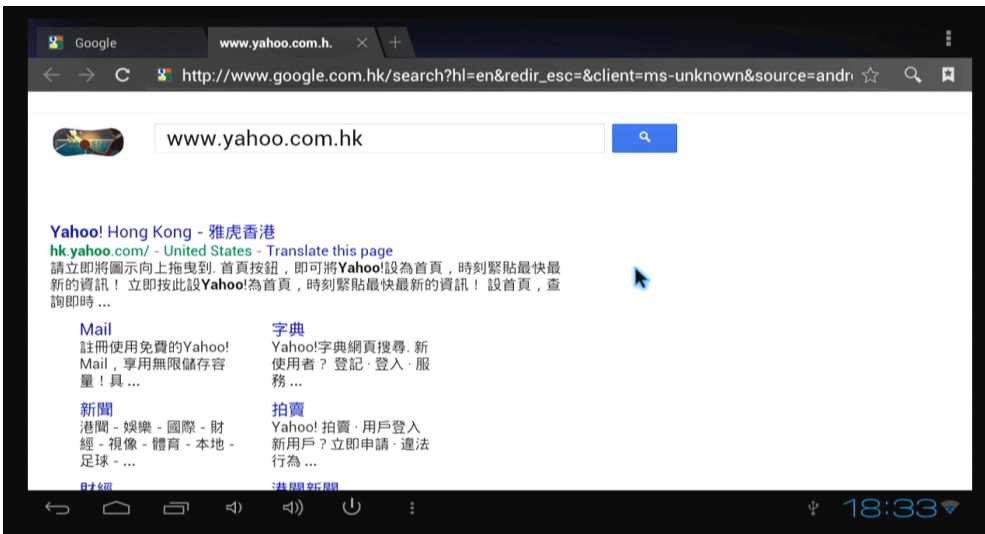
Google

www.yahoo.com.h.

http://www.google.com.hk/search?hl=en&redir_esc=&client=ms-unknown&source=andr

www.yahoo.com.hk

Yahoo! Hong Kong - 雅虎香港
hk.yahoo.com/ - United States - Translate this page
請立即將圖示向上拖曳到. 首頁按鈕，即可將Yahoo!設為首頁，時刻緊貼最快最新的資訊！ 立即按此設Yahoo!為首頁，時刻緊貼最快最新的資訊！ 設首頁，查詢即時 ...

Mail
註冊使用免費的Yahoo! Mail，享用無限儲存容量！具 ...

字典
Yahoo!字典網頁搜尋. 新使用者？ 登記 · 登入 · 服務 ...

新聞
港聞 - 娛樂 - 國際 - 財經 - 視像 - 體育 - 本地 - 足球 - ...

拍賣
Yahoo! 拍賣 · 用戶登入 新用戶？立即申請 · 違法行為 ...

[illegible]

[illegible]

18:33